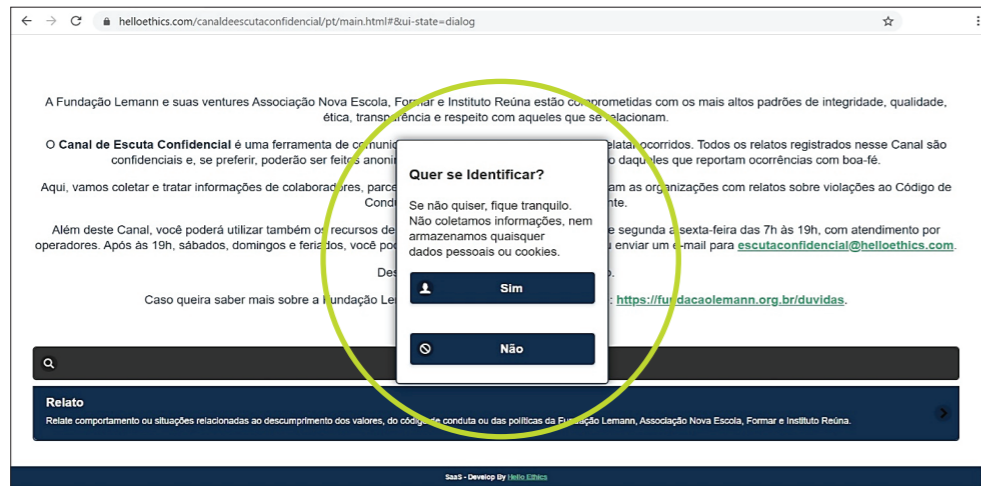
helloethics.com/canaldeescutaconfidencial/pt/main.html#&ui-state=dialog

A Fundação Lemann e suas ventures Associação Nova Escola, Formar e Instituto Reúna estão comprometidas com os mais altos padrões de integridade, qualidade, ética, transparência e respeito com aqueles que se relacionam.

O Canal de Escuta Confidencial é uma ferramenta de comunic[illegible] relatos ocorridos. Todos os relatos registrados nesse Canal são confidenciais e, se preferir, poderão ser feito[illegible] anonim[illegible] daqueles que reportam ocorrências com boa-fé.

Aqui, vamos coletar e tratar informações de colaboradores, parce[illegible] am as organizações com relatos sobre violações ao Código de Cond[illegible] nte.

Além deste Canal, você poderá utilizar também o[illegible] recursos de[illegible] segunda a sexta-feira das 7h às 19h, com atendimento por operadores. Após às 19h, sábados, domingos e feriados, você po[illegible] u enviar um e-mail para escutaconfidencial@helloethics.com.

Des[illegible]

Caso queira saber mais sobre a Fundação Le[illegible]: https://fundacaolemann.org.br/duvidas.

Quer se Identificar?

Se não quiser, fique tranquilo. Não coletamos informações, nem armazenamos quaisquer dados pessoais ou cookies.

Sim

Não

Relato
Relate comportamento ou situações relacionadas ao descumprimento dos valores, do código de conduta ou das políticas da Fundação Lemann, Associação Nova Escola, Formar e Instituto Reúna.

SaaS - Develop By Hello Ethics